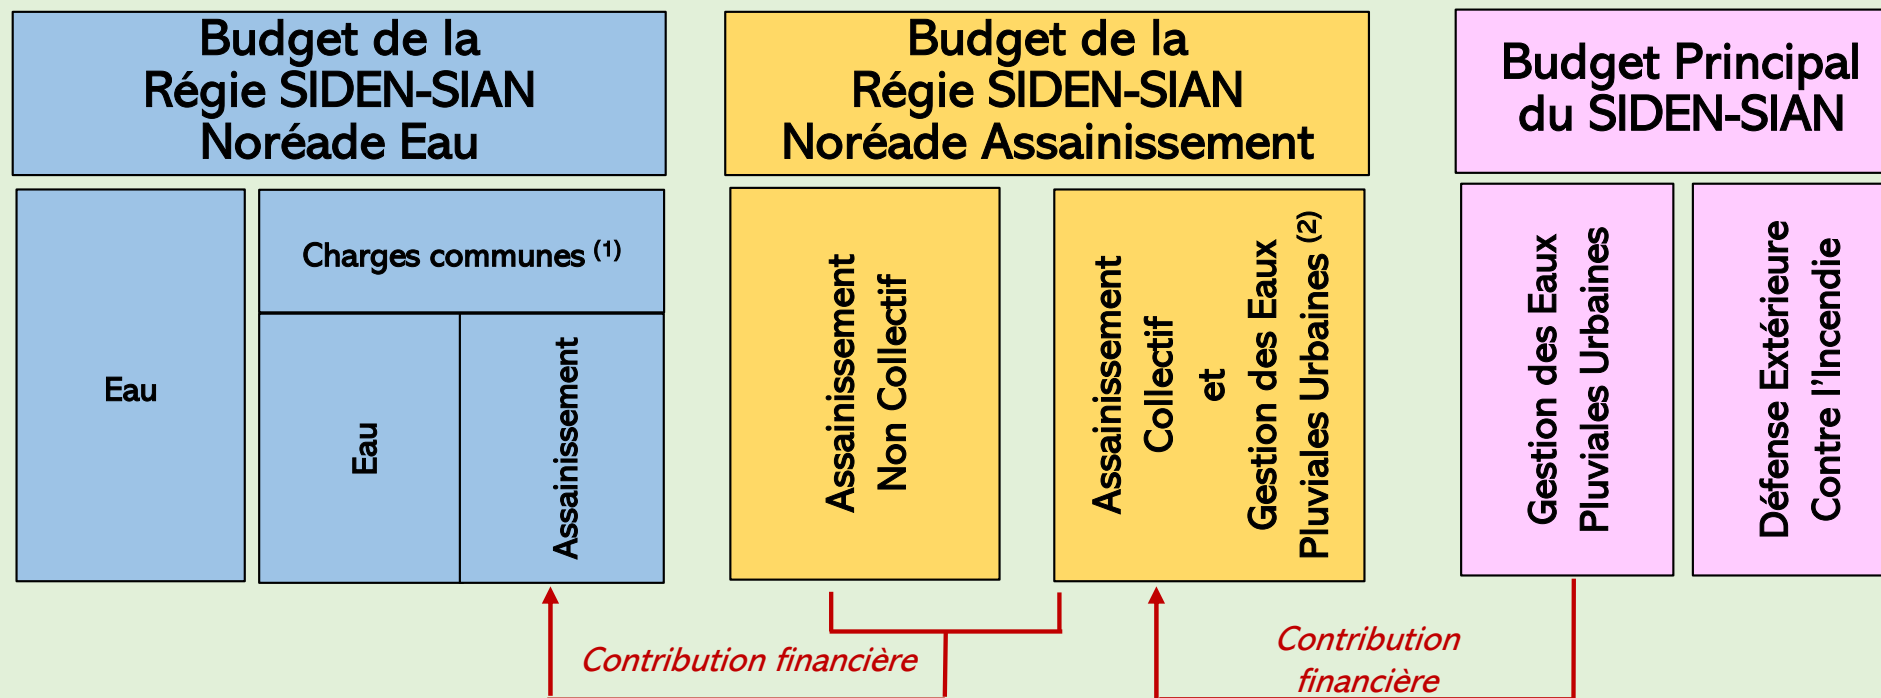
Budget de la
Régie SIDEN-SIAN
Noréade Eau

Budget de la
Régie SIDEN-SIAN
Noréade Assainissement

Budget Principal
du SIDEN-SIAN

Eau

Charges communes $^{(1)}$

Eau

Assainissement

Assainissement
Non Collectif

Assainissement
Collectif
et
Gestion des Eaux
Pluviales Urbaines $^{(2)}$

Gestion des Eaux
Pluviales Urbaines

Défense Extérieure
Contre l'Incendie

Contribution financière

Contribution
financière